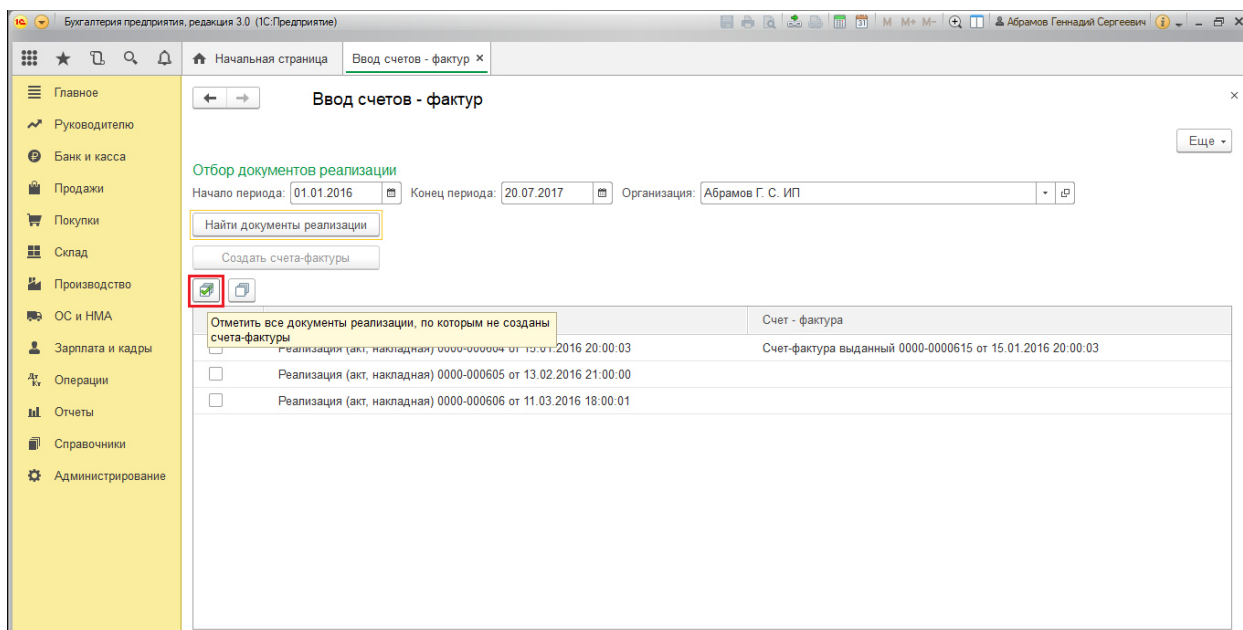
Бухгалтерия предприятия, редакция 3.0 (1С:Предприятие)

M M+ M- Абрамов Геннадий Сергеевич

Начальная страница
Ввод счетов - фактур ×

Главное
Руководителю
Банк и касса
Продажи
Покупки
Склад
Производство
ОС и НМА
Зарплата и кадры
Операции
Отчеты
Справочники
Администрирование

Ввод счетов - фактур

Еще

Отбор документов реализации
Начало периода: 01.01.2016 Конец периода: 20.07.2017 Организация: Абрамов Г. С. ИП

Найти документы реализации

Создать счета-фактуры

Отметить все документы реализации, по которым не созданы счета-фактуры

| | | Счет - фактура |
|---|---|---|
| | Реализация (акт, накладная) 0000-000604 от 15.01.2016 20:00:03 | Счет-фактура выданный 0000-0000615 от 15.01.2016 20:00:03 |
| | Реализация (акт, накладная) 0000-000605 от 13.02.2016 21:00:00 | |
| | Реализация (акт, накладная) 0000-000606 от 11.03.2016 18:00:01 | |